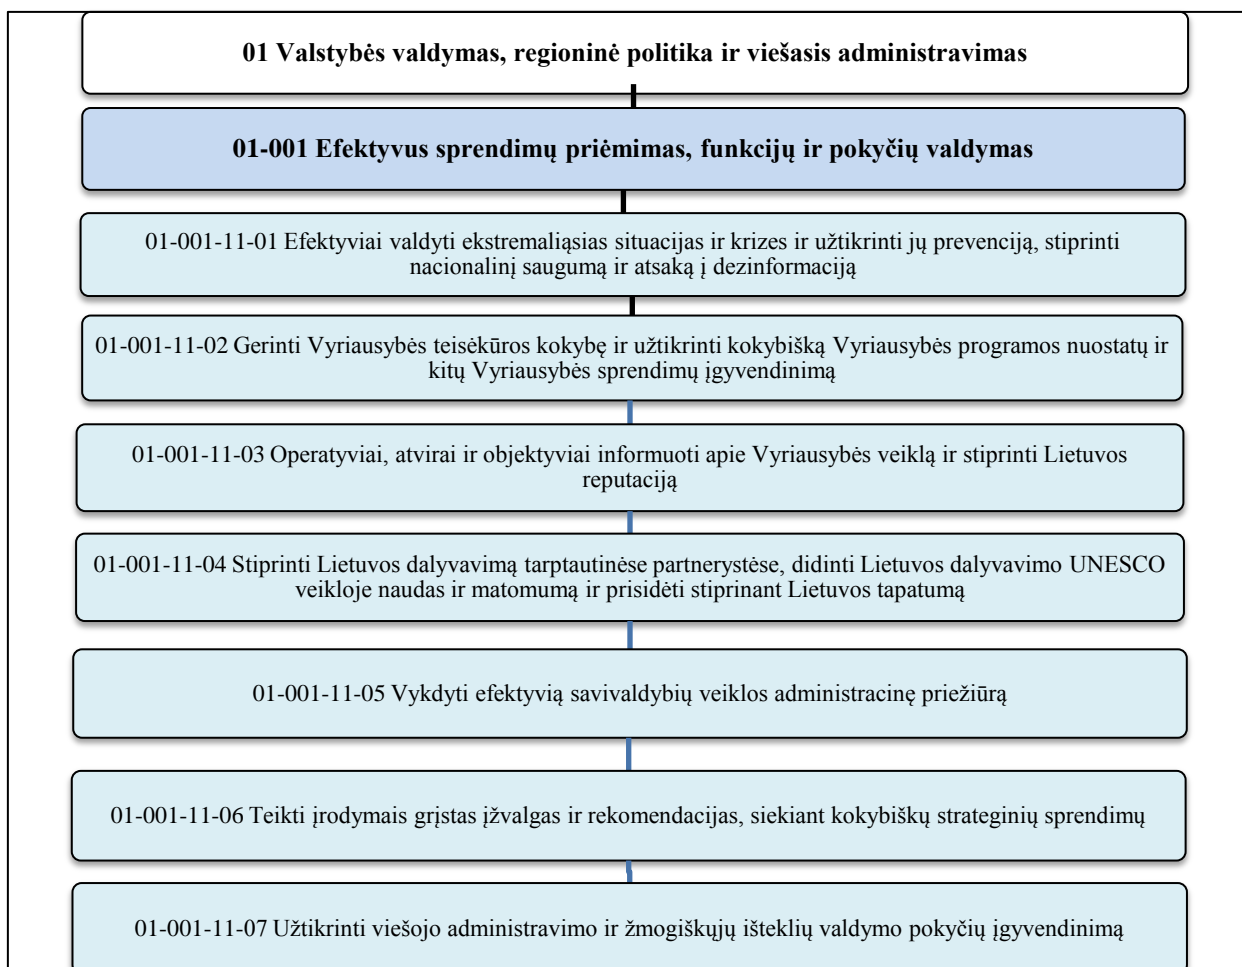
01 Valstybės valdymas, regioninė politika ir viešasis administravimas

01-001 Efektyvus sprendimų priėmimas, funkcijų ir pokyčių valdymas

01-001-11-01 Efektyviai valdyti ekstremaliąsias situacijas ir krizes ir užtikrinti jų prevenciją, stiprinti nacionalinį saugumą ir atsaką į dezinformaciją

01-001-11-02 Gerinti Vyriausybės teisėkūros kokybę ir užtikrinti kokybišką Vyriausybės programos nuostatų ir kitų Vyriausybės sprendimų įgyvendinimą

01-001-11-03 Operatyviai, atvirai ir objektyviai informuoti apie Vyriausybės veiklą ir stiprinti Lietuvos reputaciją

01-001-11-04 Stiprinti Lietuvos dalyvavimą tarptautinėse partnerystėse, didinti Lietuvos dalyvavimo UNESCO veikloje naudas ir matomumą ir prisidėti stiprinant Lietuvos tapatumą

01-001-11-05 Vykdyti efektyvią savivaldybių veiklos administracinę priežiūrą

01-001-11-06 Teikti įrodymais grįstas įžvalgas ir rekomendacijas, siekiant kokybiškų strateginių sprendimų

01-001-11-07 Užtikrinti viešojo administravimo ir žmogiškųjų išteklių valdymo pokyčių įgyvendinimą